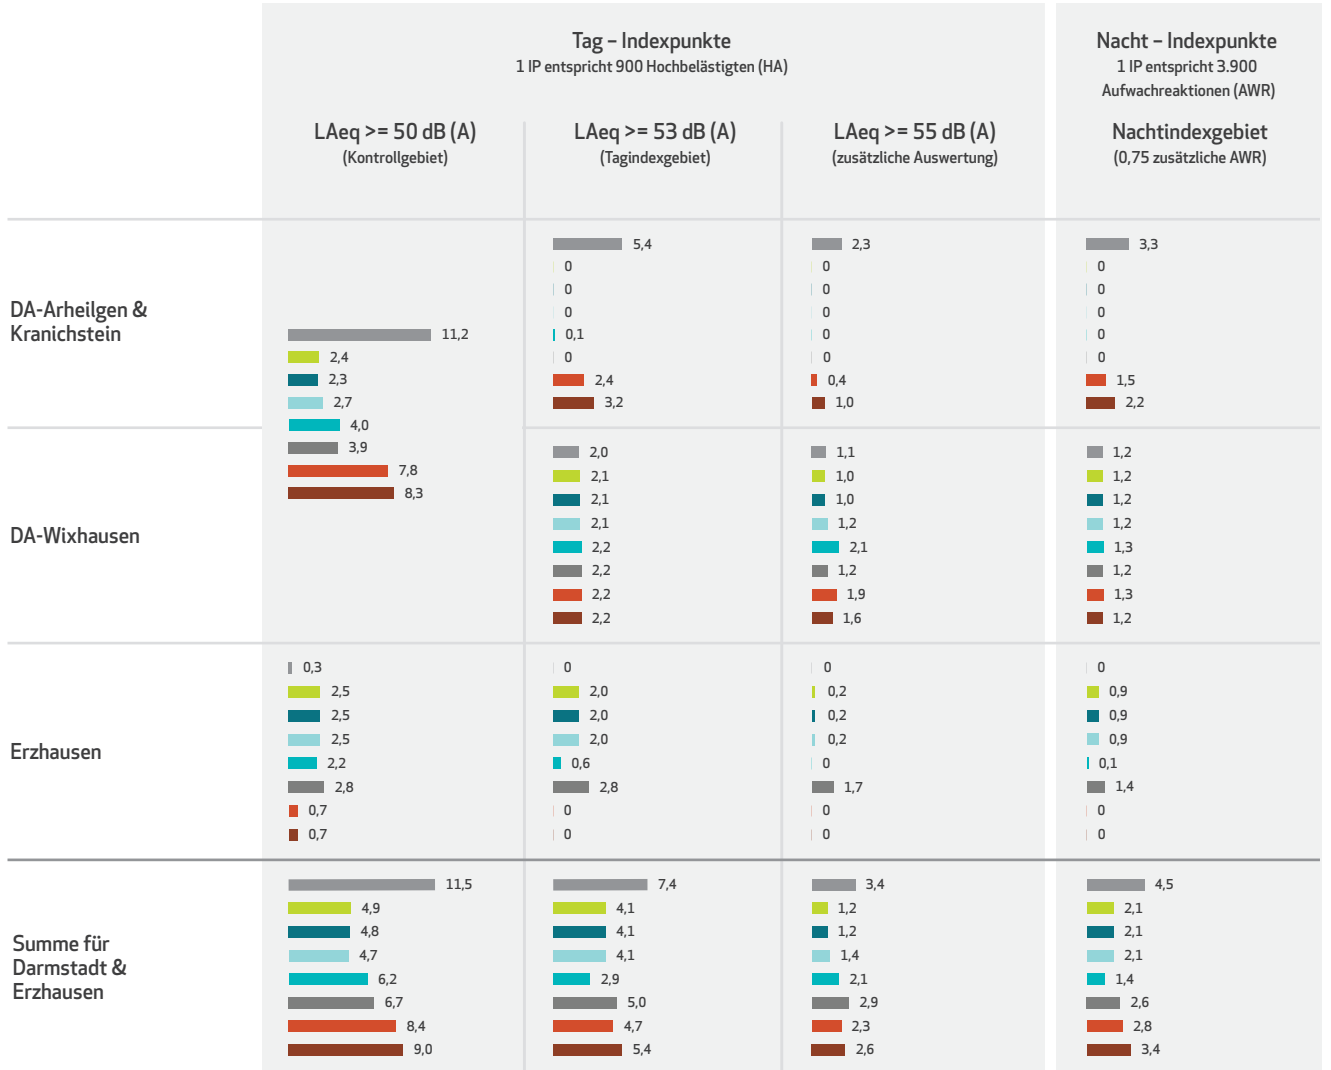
Tag – Indexpunkte
1 IP entspricht 900 Hochbelästigten (HA)

Nacht – Indexpunkte
1 IP entspricht 3.900 Aufwachreaktionen (AWR)

| | LAeq >= 50 dB (A) (Kontrollgebiet) | LAeq >= 53 dB (A) (Tagindexgebiet) | LAeq >= 55 dB (A) (zusätzliche Auswertung) | Nachtindexgebiet (0,75 zusätzliche AWR) |
|---|---|---|---|---|
| DA-Arheilgen & Kranichstein | | 5,4; 0; 0; 0; 0,1; 0; 2,4; 3,2 | 2,3; 0; 0; 0; 0; 0; 0,4; 1,0 | 3,3; 0; 0; 0; 0; 0; 1,5; 2,2 |
| DA-Arheilgen & Kranichstein / DA-Wixhausen | 11,2; 2,4; 2,3; 2,7; 4,0; 3,9; 7,8; 8,3 | | | |
| DA-Wixhausen | | 2,0; 2,1; 2,1; 2,1; 2,2; 2,2; 2,2; 2,2 | 1,1; 1,0; 1,0; 1,2; 2,1; 1,2; 1,9; 1,6 | 1,2; 1,2; 1,2; 1,2; 1,3; 1,2; 1,3; 1,2 |
| Erzhausen | 0,3; 2,5; 2,5; 2,5; 2,2; 2,8; 0,7; 0,7 | 0; 2,0; 2,0; 2,0; 0,6; 2,8; 0; 0 | 0; 0,2; 0,2; 0,2; 0; 1,7; 0; 0 | 0; 0,9; 0,9; 0,9; 0,1; 1,4; 0; 0 |
| Summe für Darmstadt & Erzhausen | 11,5; 4,9; 4,8; 4,7; 6,2; 6,7; 8,4; 9,0 | 7,4; 4,1; 4,1; 4,1; 2,9; 5,0; 4,7; 5,4 | 3,4; 1,2; 1,2; 1,4; 2,1; 2,9; 2,3; 2,6 | 4,5; 2,1; 2,1; 2,1; 1,4; 2,6; 2,8; 3,4 |